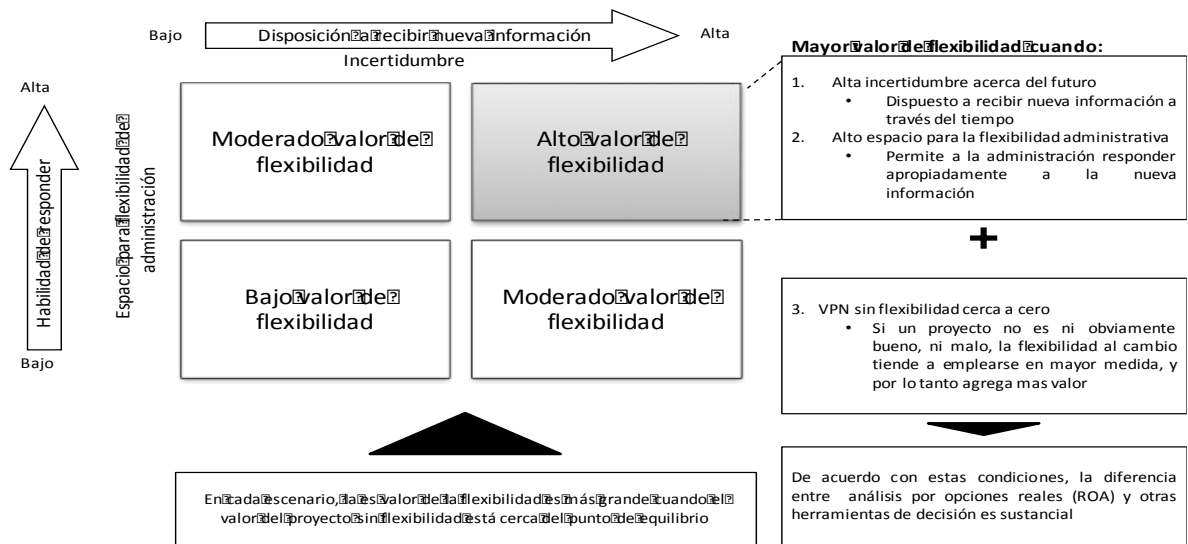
Bajo

Disposición a recibir nueva información

Alta

Incertidumbre

Alta

Habilidad de responder

Bajo

Espacio para flexibilidad de administración

Moderado valor de flexibilidad

Alto valor de flexibilidad

Bajo valor de flexibilidad

Moderado valor de flexibilidad

Mayor valor de flexibilidad cuando:

1. Alta incertidumbre acerca del futuro
• Dispuesto a recibir nueva información a través del tiempo
2. Alto espacio para la flexibilidad administrativa
• Permite a la administración responder apropiadamente a la nueva información

+

3. VPN sin flexibilidad cerca a cero
• Si un proyecto no es ni obviamente bueno, ni malo, la flexibilidad al cambio tiende a emplearse en mayor medida, y por lo tanto agrega mas valor

De acuerdo con estas condiciones, la diferencia entre análisis por opciones reales (ROA) y otras herramientas de decisión es sustancial

En cada escenario, la es valor de la flexibilidad es más grande cuando el valor del proyecto sin flexibilidad está cerca del punto de equilibrio